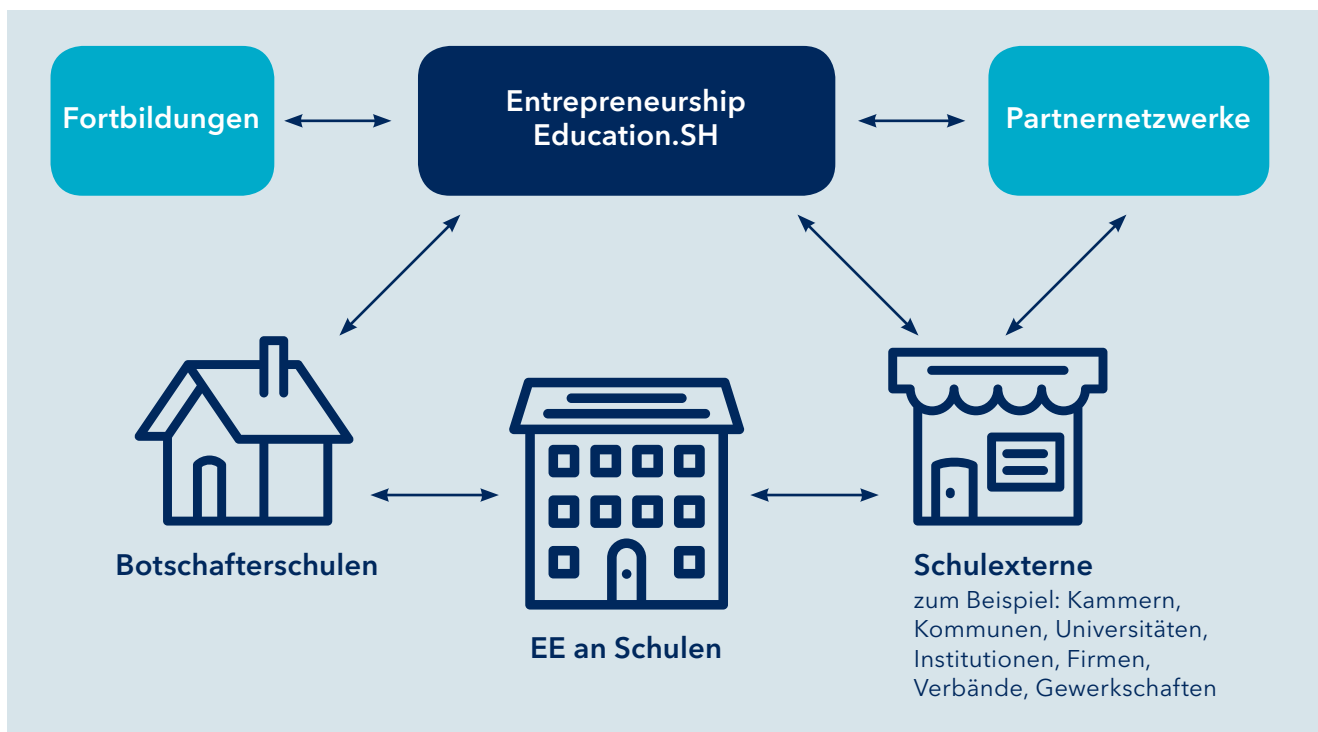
Fortbildungen

Entrepreneurship Education.SH

Partnernetzwerke

Botschafterschulen

EE an Schulen

Schulexterne

zum Beispiel: Kammern, Kommunen, Universitäten, Institutionen, Firmen, Verbände, Gewerkschaften